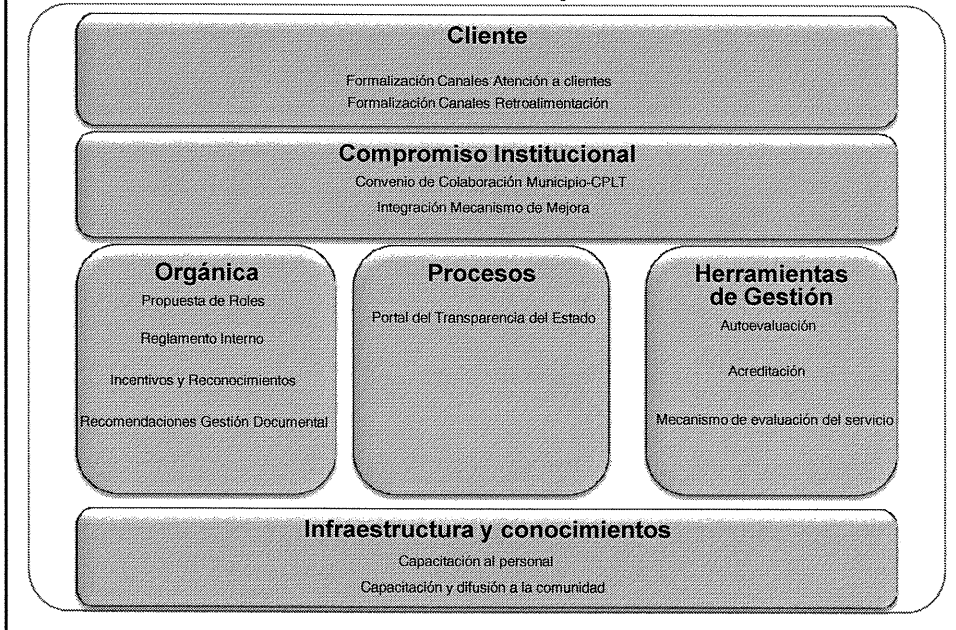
Cliente

Formalización Canales Atención a clientes

Formalización Canales Retroalimentación

Compromiso Institucional

Convenio de Colaboración Municipio-CPLT

Integración Mecanismo de Mejora

Orgánica

Propuesta de Roles

Reglamento Interno

Incentivos y Reconocimientos

Recomendaciones Gestión Documental

Procesos

Portal del Transparencia del Estado

Herramientas de Gestión

Autoevaluación

Acreditación

Mecanismo de evaluación del servicio

Infraestructura y conocimientos

Capacitación al personal

Capacitación y difusión a la comunidad